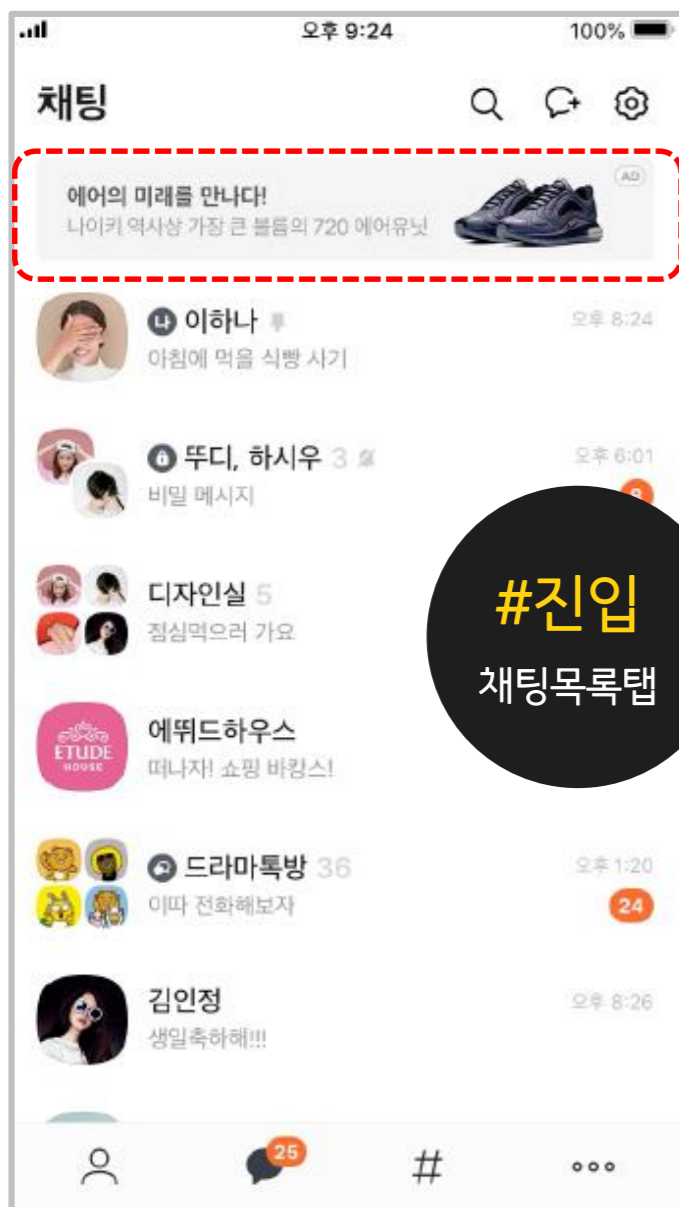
오후 9:24
100%

채팅

AD
에어의 미래를 만나다!
나이키 역사상 가장 큰 볼륨의 720 에어유닛

나 이하나
아침에 먹을 식빵 사기
오후 8:24

뚜디, 하시우 3
비밀 메시지
오후 6:01
8

디자인실 5
점심먹으러 가요

#진입
채팅목록탭

ETUDE HOUSE
에뛰드하우스
떠나자! 쇼핑 바캉스!

드라마톡방 36
이따 전화해보자
오후 1:20
24

김인정
생일축하해!!!
오후 8:26

25
#
ooo